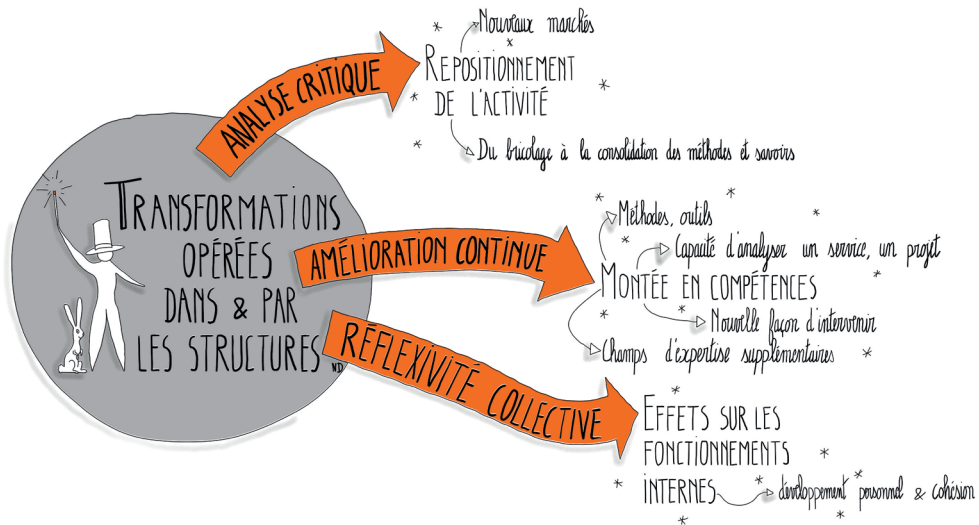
Transformations opérées dans & par les structures

ND

Analyse critique

Nouveaux marchés

Repositionnement de l'activité

Du bricolage à la consolidation des méthodes et savoirs

Amélioration continue

Méthodes, outils

Capacité d'analyser un service, un projet

Montée en compétences

Nouvelle façon d'intervenir

Champs d'expertise supplémentaires

Réflexivité collective

Effets sur les fonctionnements internes

développement personnel & cohésion